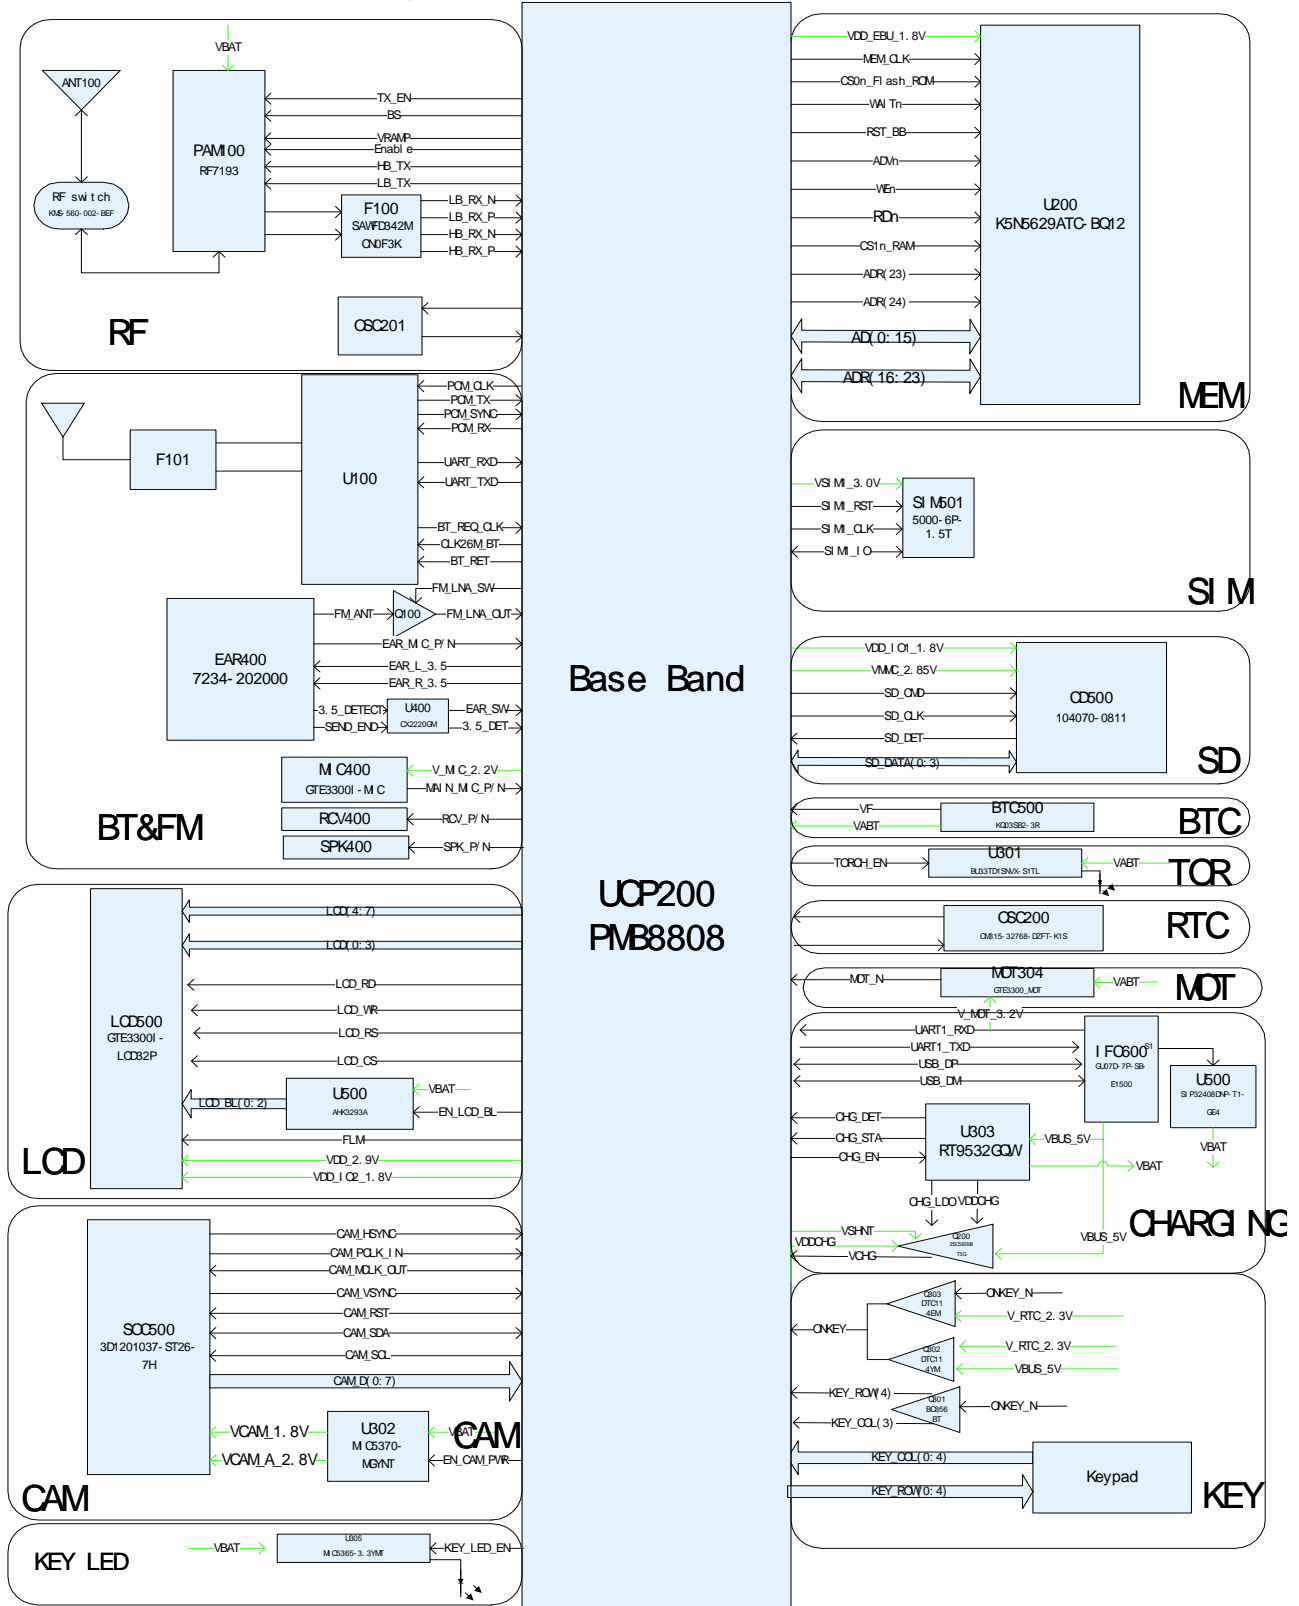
VBAT
ANT100
PAM100
RF7193
RF switch
KMS-560-002-BEF
TX_EN
BS
VRAMP
Enable
HB_TX
LB_TX
F100
SAWFD342M
CN0F3K
LB_RX_N
LB_RX_P
HB_RX_N
HB_RX_P
OSC201
RF

PCM_CLK
PCM_TX
PCM_SYNC
PCM_RX
F101
U100
UART_RXD
UART_TXD
BT_REQ_CLK
CLK26M_BT
BT_RET
FM_LNA_SW
FM_ANT
Q100
FM_LNA_OUT
EAR400
7234-202000
EAR_MIC_P/N
EAR_L_3.5
EAR_R_3.5
3.5_DETECT
U400
CX2220GM
EAR_SW
SEND_END
3.5_DET
MIC400
GTE3300I-MIC
V_MIC_2.2V
MAIN_MIC_P/N
RCV400
RCV_P/N
SPK400
SPK_P/N
BT&FM

LCD500
GTE3300I-LCD82P
LCD(4:7)
LCD(0:3)
LCD_RD
LCD_WR
LCD_RS
LCD_CS
U500
AHK3293A
VBAT
LCD_BL(0:2)
EN_LCD_BL
FLM
VDD_2.9V
VDD_IO2_1.8V
LCD

SOC500
3D1201037-ST26-7H
CAM_HSYNC
CAM_PCLK_IN
CAM_MCLK_OUT
CAM_VSYNC
CAM_RST
CAM_SDA
CAM_SCL
CAM_D(0:7)
VCAM_1.8V
VCAM_A_2.8V
U302
MIC5370-MGYNT
VBAT
CAM
EN_CAM_PWR
CAM

KEY LED
VBAT
U805
MIC5365-3.3YMT
KEY_LED_EN

Base Band

UCP200
PMB8808

VDD_EBU_1.8V
MEM_CLK
CS0n_Flash_ROM
WAITn
RST_BB
ADVn
WEn
RDn
CS1n_RAM
ADR(23)
ADR(24)
AD(0:15)
ADR(16:23)
U200
K5N5629ATC-BQ12
MEM

VSIM_3.0V
SIM_RST
SIM_CLK
SIM_IO
SIM501
5000-6P-1.5T
SIM

VDD_IO1_1.8V
VMMC_2.85V
SD_CMD
SD_CLK
SD_DET
SD_DATA(0:3)
CD500
104070-0811
SD

VF
VABT
BTC500
KQ03SB2-3R
BTC

TORCH_EN
U301
BL83TD1SNVX-S1TL
VABT
TOR

OSC200
CM315-32768-DZFT-K1S
RTC

MOT_N
MOT304
GTE3300_MOT
VABT
MOT

V_MOT_3.2V
UART1_RXD
UART1_TXD
USB_DP
USB_DM
IFC600
GU07D-7P-SB-E1500
U500
SIP32408DNP-T1-GE4
VBAT
CHG_DET
CHG_STA
CHG_EN
U303
RT9532GQW
VBUS_5V
VBAT
CHG_LDO
VDDCHG
VSHNT
VDDCHG
VCHG
Q200
2SC5658
TSG
VBUS_5V
CHARGING

ONKEY_N
Q803
DTC114EM
V_RTC_2.3V
ONKEY
V_RTC_2.3V
Q802
DTC114YM
VBUS_5V
KEY_ROW(4)
Q801
BC856BT
ONKEY_N
KEY_COL(3)
KEY_COL(0:4)
Keypad
KEY_ROW(0:4)
KEY